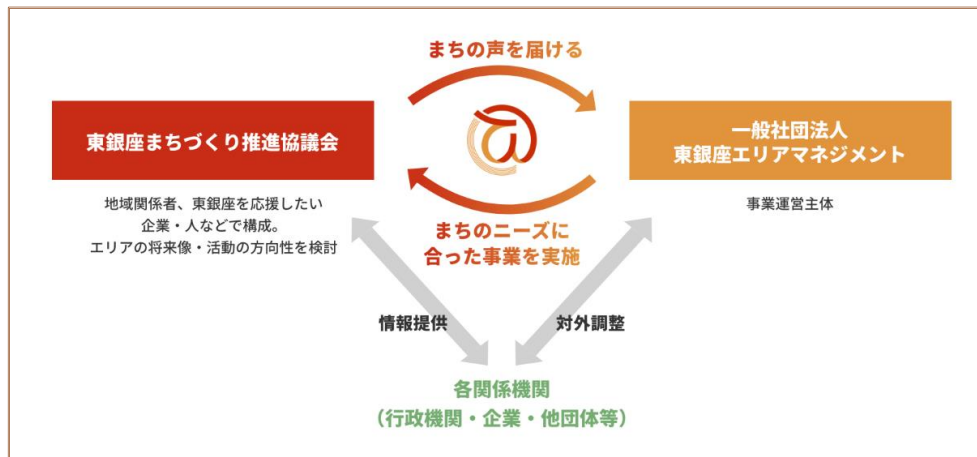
まちの声を届ける

東銀座まちづくり推進協議会

地域関係者、東銀座を応援したい企業・人などで構成。
エリアの将来像・活動の方向性を検討

一般社団法人
東銀座エリアマネジメント

事業運営主体

まちのニーズに
合った事業を実施

情報提供

対外調整

各関係機関
（行政機関・企業・他団体等）